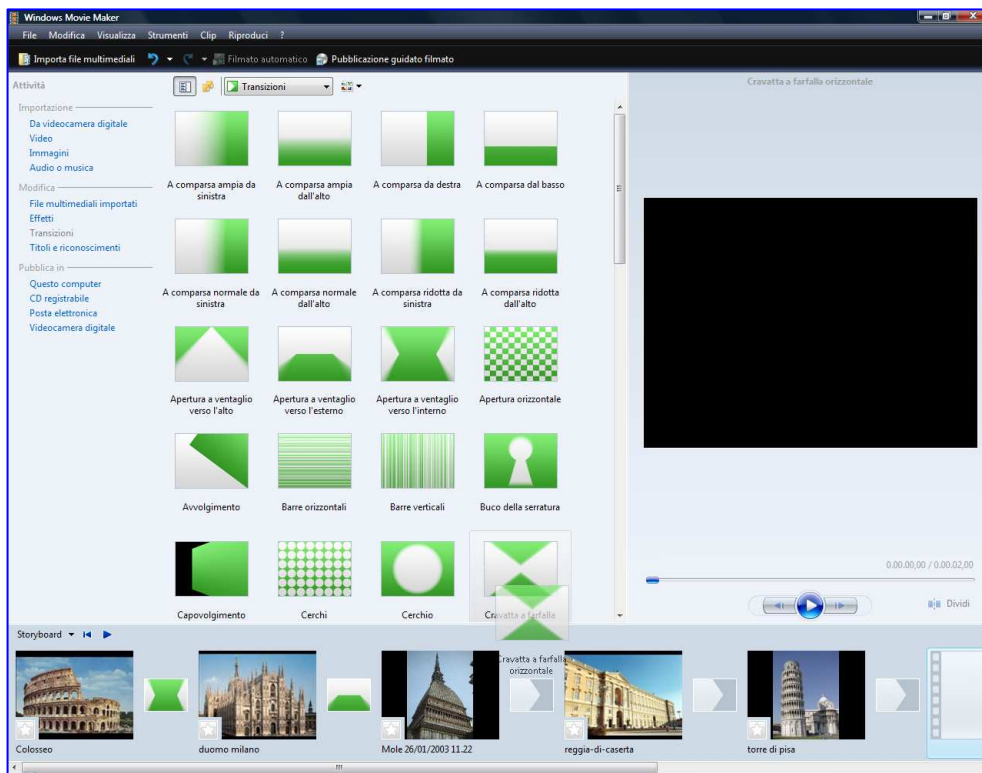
Windows Movie Maker

File Modifica Visualizza Strumenti Clip Riproduci ?

Importa file multimediali Filmato automatico Pubblicazione guidato filmato

Attività

Importazione
Da videocamera digitale
Video
Immagini
Audio o musica

Modifica
File multimediali importati
Effetti
Transizioni
Titoli e riconoscimenti

Pubblica in
Questo computer
CD registrabile
Posta elettronica
Videocamera digitale

Transizioni

A comparsa ampia da sinistra
A comparsa ampia dall'alto
A comparsa da destra
A comparsa dal basso
A comparsa normale da sinistra
A comparsa normale dall'alto
A comparsa ridotta da sinistra
A comparsa ridotta dall'alto
Apertura a ventaglio verso l'alto
Apertura a ventaglio verso l'esterno
Apertura a ventaglio verso l'interno
Apertura orizzontale
Avvolgimento
Barre orizzontali
Barre verticali
Buco della serratura
Capovolgimento
Cerchi
Cerchio
Cravatta a farfalla

Cravatta a farfalla orizzontale

0.00.00,00 / 0.00.02,00

Dividi

Storyboard

Cravatta a farfalla orizzontale

Colosseo
duomo milano
Mole 26/01/2003 11.22
reggia-di-caserta
torre di pisa